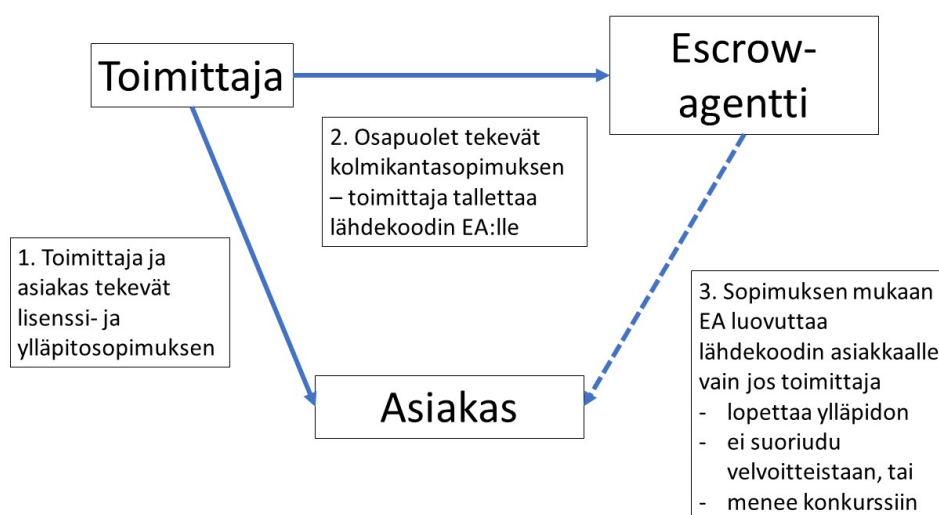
Toimittaja

Escrow-agentti

2. Osapuolet tekevät kolmikantasopimuksen – toimittaja tallettaa lähdekoodin EA:lle

1. Toimittaja ja asiakas tekevät lisenssi- ja ylläpitosopimuksen

3. Sopimuksen mukaan EA luovuttaa lähdekoodin asiakkaalle vain jos toimittaja
- lopettaa ylläpidon
- ei suoriudu velvoitteistaan, tai
- menee konkurssiin

Asiakas